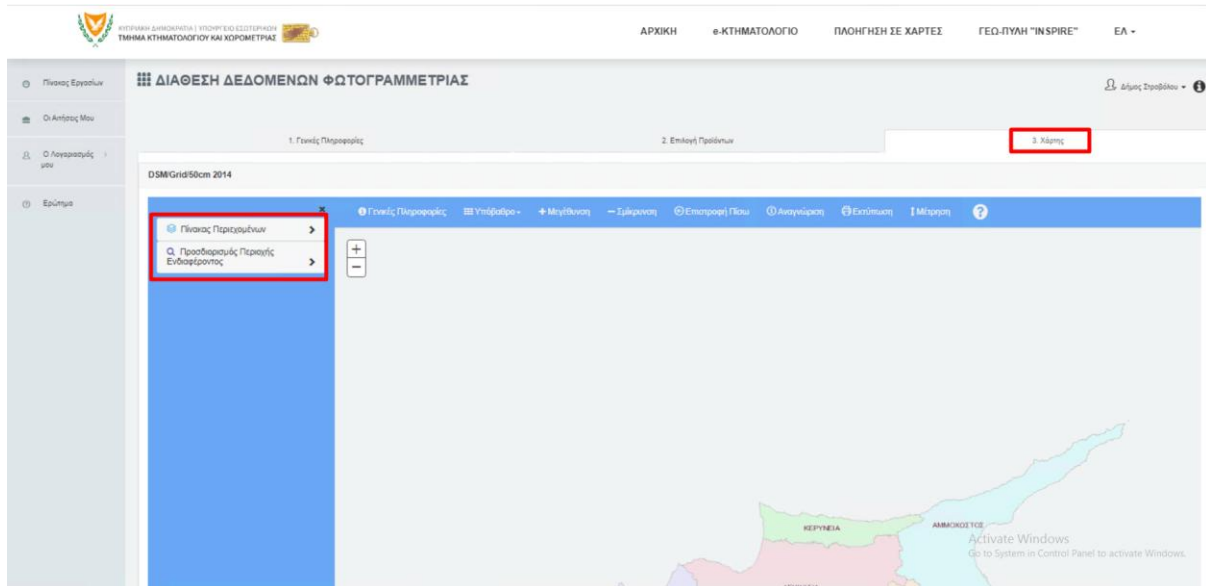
ΚΥΠΡΙΑΚΗ ΔΗΜΟΚΡΑΤΙΑ | ΥΠΟΥΡΓΕΙΟ ΕΣΩΤΕΡΙΚΩΝ
ΤΜΗΜΑ ΚΤΗΜΑΤΟΛΟΓΙΟΥ ΚΑΙ ΧΩΡΟΜΕΤΡΙΑΣ

ΑΡΧΙΚΗ   e-ΚΤΗΜΑΤΟΛΟΓΙΟ   ΠΛΟΗΓΗΣΗ ΣΕ ΧΑΡΤΕΣ   ΓΕΩ-ΠΥΛΗ "INSPIRE"   ΕΛ

Πίνακας Εργασιών
Οι Αιτήσεις Μου
Ο Λογαριασμός μου
Ερώτημα

ΔΙΑΘΕΣΗ ΔΕΔΟΜΕΝΩΝ ΦΩΤΟΓΡΑΜΜΕΤΡΙΑΣ

Δήμος Στροβόλου

1. Γενικές Πληροφορίες   2. Επιλογή Προϊόντων   3. Χάρτης

DSM/Grid/50cm 2014

Πίνακας Περιεχομένων
Προσδιορισμός Περιοχής Ενδιαφέροντος

Γενικές Πληροφορίες   Υπόβαθρο   Μεγέθυνση   Σμίκρυνση   Επιστροφή Πίσω   Αναγνώριση   Εκτύπωση   Μέτρηση

+
−

ΚΕΡΥΝΕΙΑ
ΑΜΜΟΧΩΣΤΟΣ

Activate Windows
Go to System in Control Panel to activate Windows.